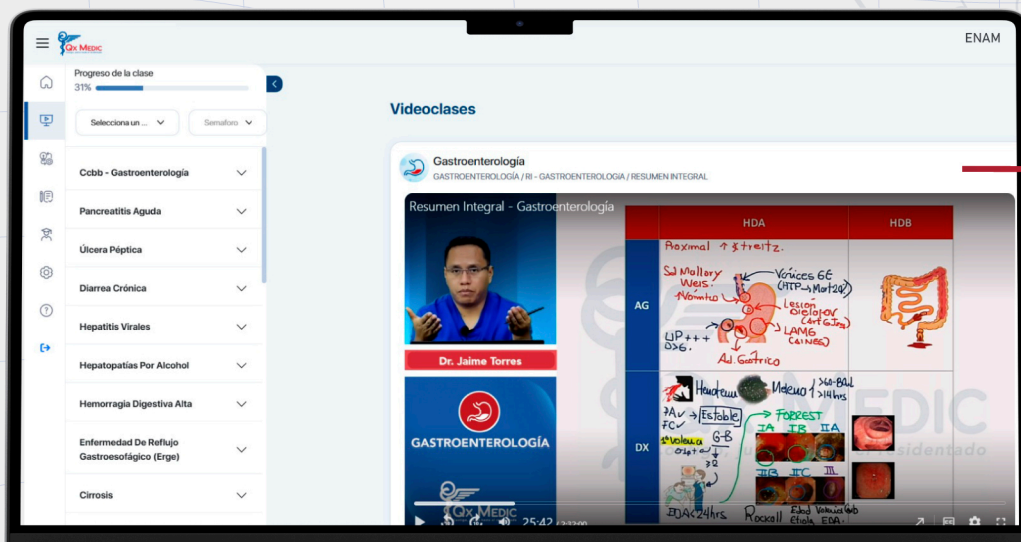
Qx MEDIC

ENAM

Progreso de la clase
31%

Selecciona un ...
Semaforo

Ccbb - Gastroenterología
Pancreatitis Aguda
Úlcera Péptica
Diarrea Crónica
Hepatitis Virales
Hepatopatías Por Alcohol
Hemorragia Digestiva Alta
Enfermedad De Reflujo Gastroesofágico (Erge)
Cirrosis

Videoclases

Gastroenterología
GASTROENTEROLOGÍA / RI - GASTROENTEROLOGÍA / RESUMEN INTEGRAL

Resumen Integral - Gastroenterología

Dr. Jaime Torres

GASTROENTEROLOGÍA

| | HDA | HDB |
|---|---|---|
| AG | Proximal ↑ ∡ treitz. Sd Mallory Weis. ↑Vómito. Várices GE (HTP → Mort 20%) Lesion aguda (art GI) LAMG (AINES) UP+++ DS6. Ad Gástrico | |
| DX | Hematemesis Melena >60-80ml >14hrs ↑Av FC Estable FORREST IA IB IIA IIB IIC III 1° volemia G-B EDA<24hrs Rockall Edad Volemia Etiología EDA | |

QX MEDIC

25:42 / 2:12:00